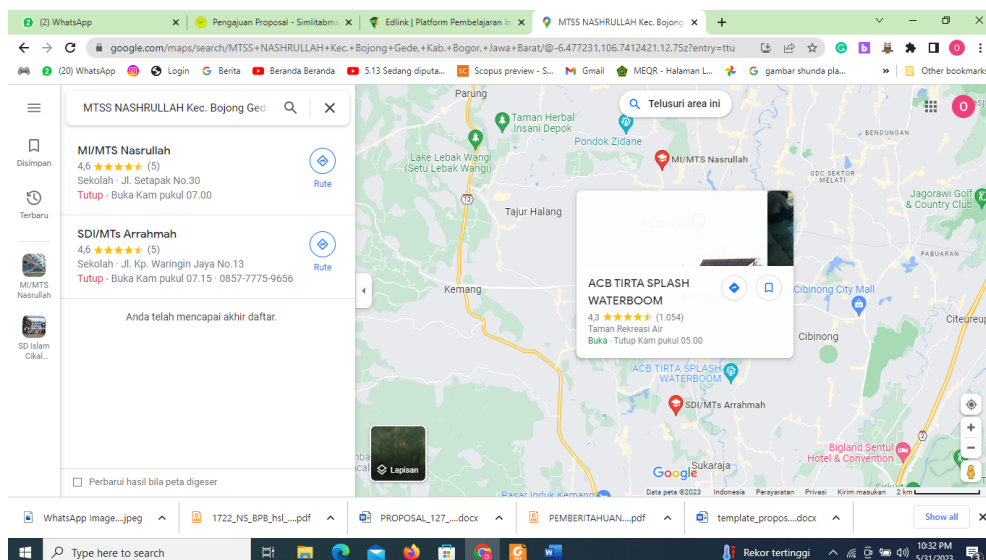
(2) WhatsApp | Pengajuan Proposal - Simlitabma | Edlink | Platform Pembelajaran In | MTSS NASHRULLAH Kec. Bojong

google.com/maps/search/MTSS+NASHRULLAH+Kec.+Bojong+Gede,+Kab.+Bogor,+Jawa+Barat/@-6.477231,106.7412421,12.75z?entry=ttu

(20) WhatsApp | Login | Berita | Beranda Beranda | 5.13 Sedang diputa... | Scopus preview - S... | Gmail | MEQR - Halaman L... | gambar shunda pla... | » | Other bookmarks

Disimpan
Terbaru
MI/MTS Nasrullah
SD Islam Cikal...

MTSS NASHRULLAH Kec. Bojong Gede

MI/MTs Nasrullah
4,6 ★★★★★ (5)
Sekolah · Jl. Setapak No.30
Tutup · Buka Kam pukul 07.00
Rute

SDI/MTs Arrahmah
4,6 ★★★★★ (5)
Sekolah · Jl. Kp. Waringin Jaya No.13
Tutup · Buka Kam pukul 07.15 · 0857-7775-9656
Rute

Anda telah mencapai akhir daftar.

Perbarui hasil bila peta digeser

Parung
Taman Herbal Insani Depok
Telusuri area ini
Pondok Zidane
MI/MTs Nasrullah
Lake Lebak Wangi (Setu Lebak Wangi)
BENDUNGAN
GOC SEKTOR MELATI
Jagorawi Golf & Country Club
Tajur Halang
PABUARAN
ACB TIRTA SPLASH WATERBOOM
4,3 ★★★★★ (1.054)
Taman Rekreasi Air
Buka · Tutup Kam pukul 05.00
Kemang
Cibinong City Mall
Cibinong
Citeureup
ACB TIRTA SPLASH WATERBOOM
SDI/MTs Arrahmah
Lapisan
Bigland Sentul Hotel & Convention
Google
Sukaraja
Pasar Induk Kemang
Data peta ©2023 Indonesia Persyaratan Privasi Kirim masukan 2 km

WhatsApp Image....jpeg | 1722_NS_BPB_hsl_....pdf | PROPOSAL_127_....docx | PEMBERITAHUAN....pdf | template_propos....docx | Show all

Type here to search
Rekor tertinggi
10:32 PM
5/31/2023